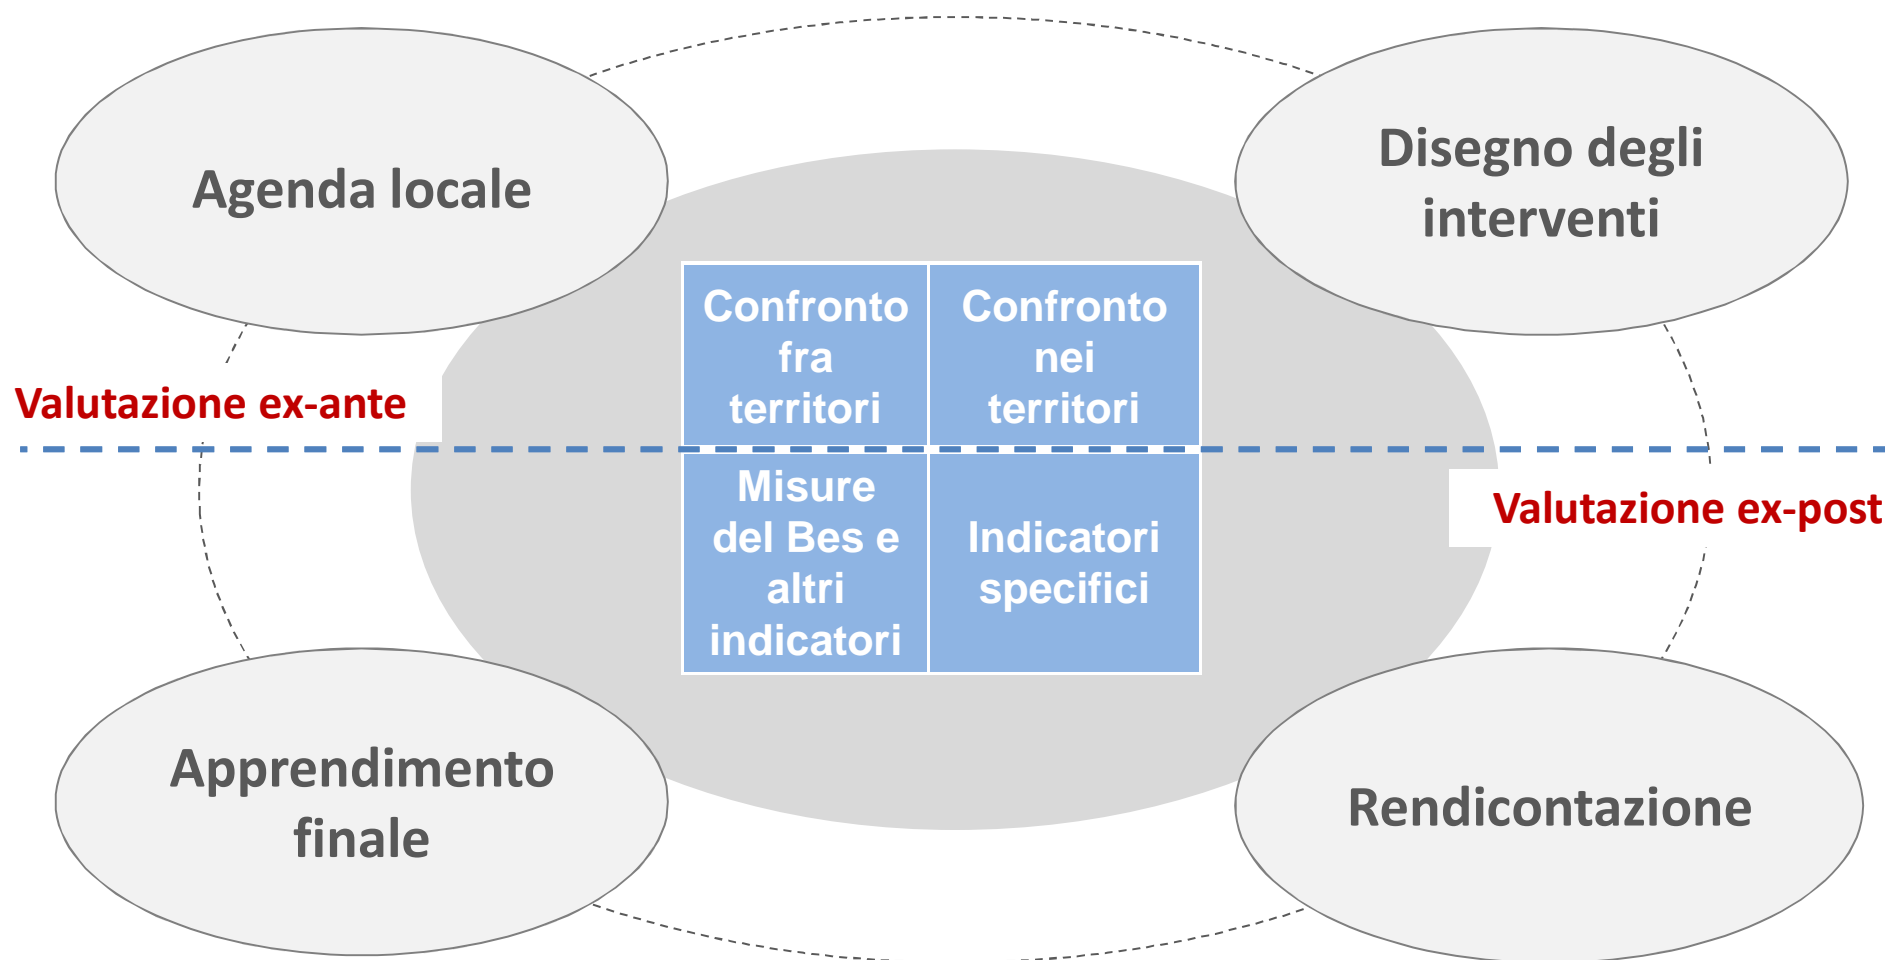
Agenda locale

Disegno degli interventi

Valutazione ex-ante

| Confronto fra territori | Confronto nei territori |
|---|---|
| Misure del Bes e altri indicatori | Indicatori specifici |

Valutazione ex-post

Apprendimento finale

Rendicontazione